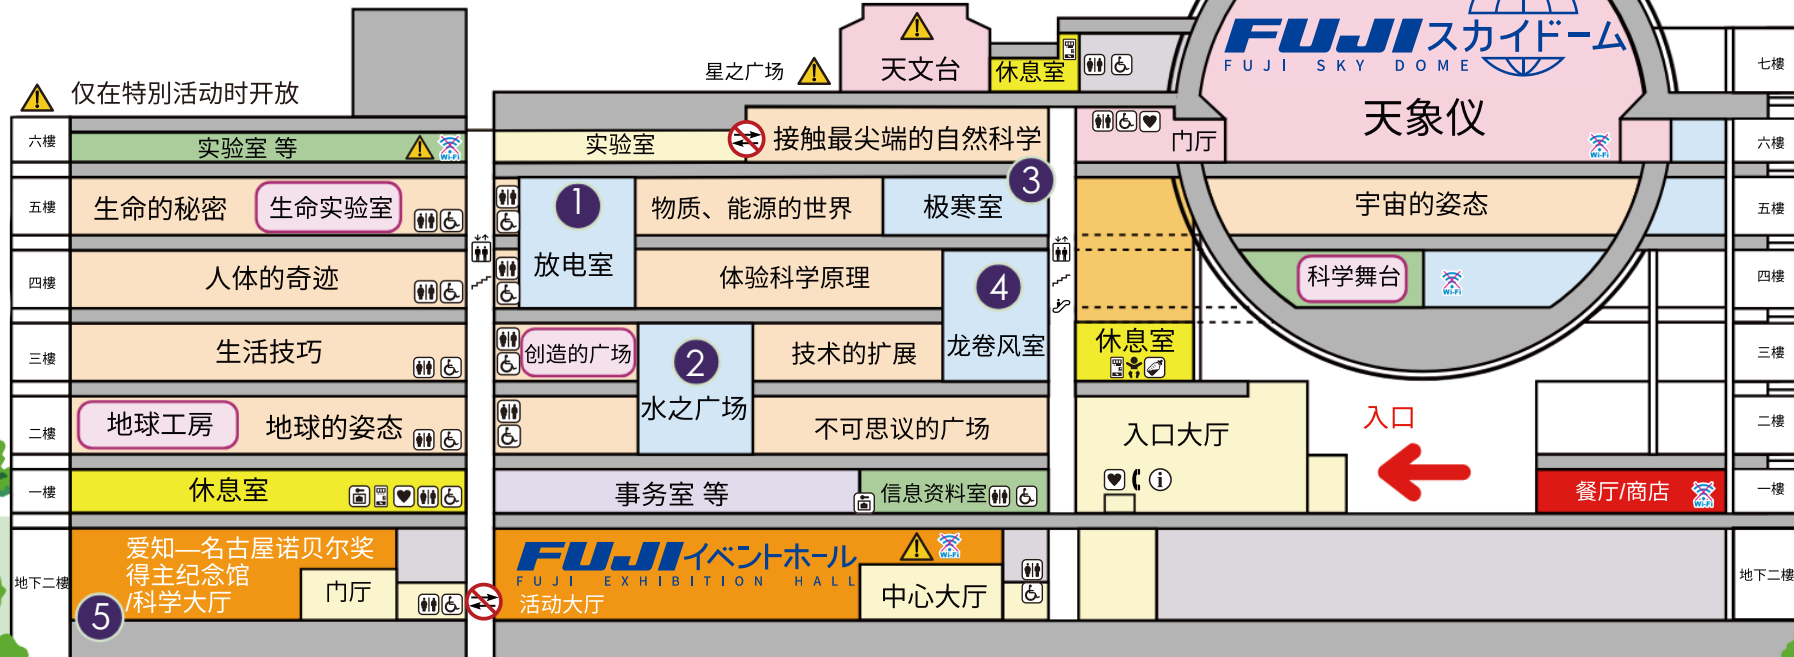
仅在特别活动时开放

星之广场

天文台

休息室

FUJI スカイドーム
FUJI SKY DOME

天象仪

七楼

六楼
实验室 等
实验室
接触最尖端的自然科学
门厅
六楼

五楼
生命的秘密
生命实验室
1
放电室
物质、能源的世界
极寒室
3
宇宙的姿态
五楼

四楼
人体的奇迹
体验科学原理
4
科学舞台
四楼

三楼
生活技巧
创造的广场
2
水之广场
技术的扩展
龙卷风室
休息室
三楼

二楼
地球工房
地球的姿态
不可思议的广场
入口大厅
入口
二楼

一楼
休息室
事务室 等
信息资料室
餐厅/商店
一楼

地下二楼
爱知—名古屋诺贝尔奖得主纪念馆/科学大厅
5
门厅
FUJI イベントホール
FUJI EXHIBITION HALL
活动大厅
中心大厅
地下二楼